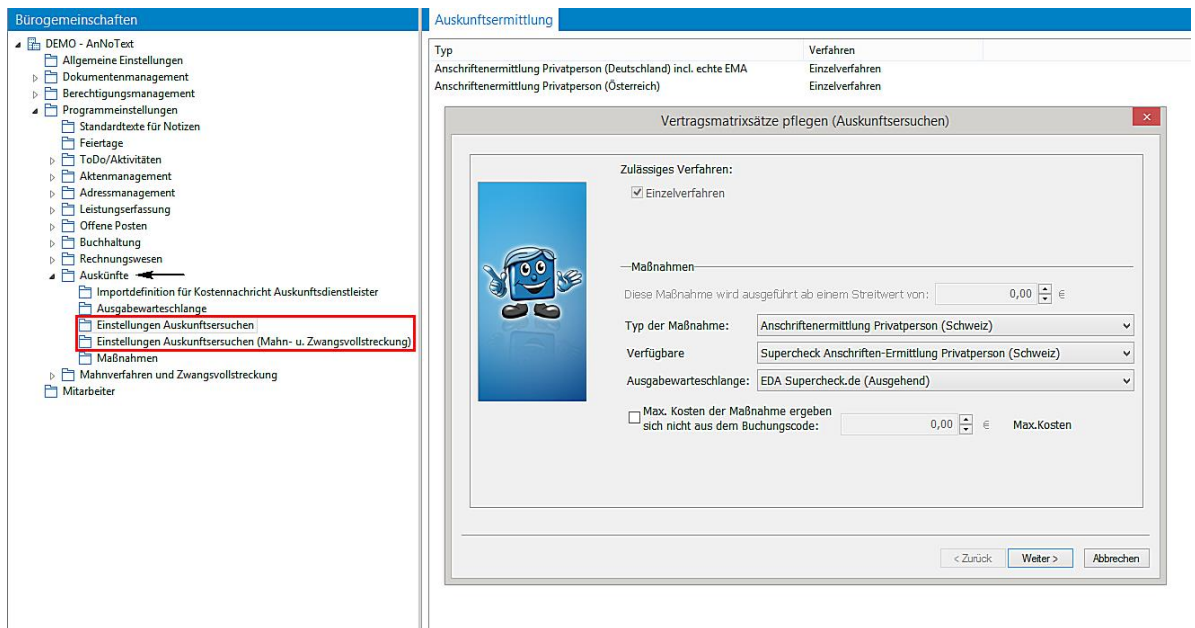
Bürogemeinschaften

DEMO - AnNoText
Allgemeine Einstellungen
Dokumentenmanagement
Berechtigungsmanagement
Programmeinstellungen
Standardtexte für Notizen
Feiertage
ToDo/Aktivitäten
Aktenmanagement
Adressmanagement
Leistungserfassung
Offene Posten
Buchhaltung
Rechnungswesen
Auskünfte
Importdefinition für Kostennachricht Auskunftsdienstleister
Ausgabewarteschlange
Einstellungen Auskunftsersuchen
Einstellungen Auskunftsersuchen (Mahn- u. Zwangsvollstreckung)
Maßnahmen
Mahnverfahren und Zwangsvollstreckung
Mitarbeiter

Auskunftsermittlung

| Typ | Verfahren |
|---|---|
| Anschriftenermittlung Privatperson (Deutschland) incl. echte EMA | Einzelverfahren |
| Anschriftenermittlung Privatperson (Österreich) | Einzelverfahren |

Vertragsmatrixsätze pflegen (Auskunftsersuchen)

Zulässiges Verfahren:
Einzelverfahren

Maßnahmen
Diese Maßnahme wird ausgeführt ab einem Streitwert von: 0,00 €
Typ der Maßnahme: Anschriftenermittlung Privatperson (Schweiz)
Verfügbare Supercheck Anschriften-Ermittlung Privatperson (Schweiz)
Ausgabewarteschlange: EDA Supercheck.de (Ausgehend)
Max. Kosten der Maßnahme ergeben sich nicht aus dem Buchungscode: 0,00 € Max.Kosten

< Zurück Weiter > Abbrechen